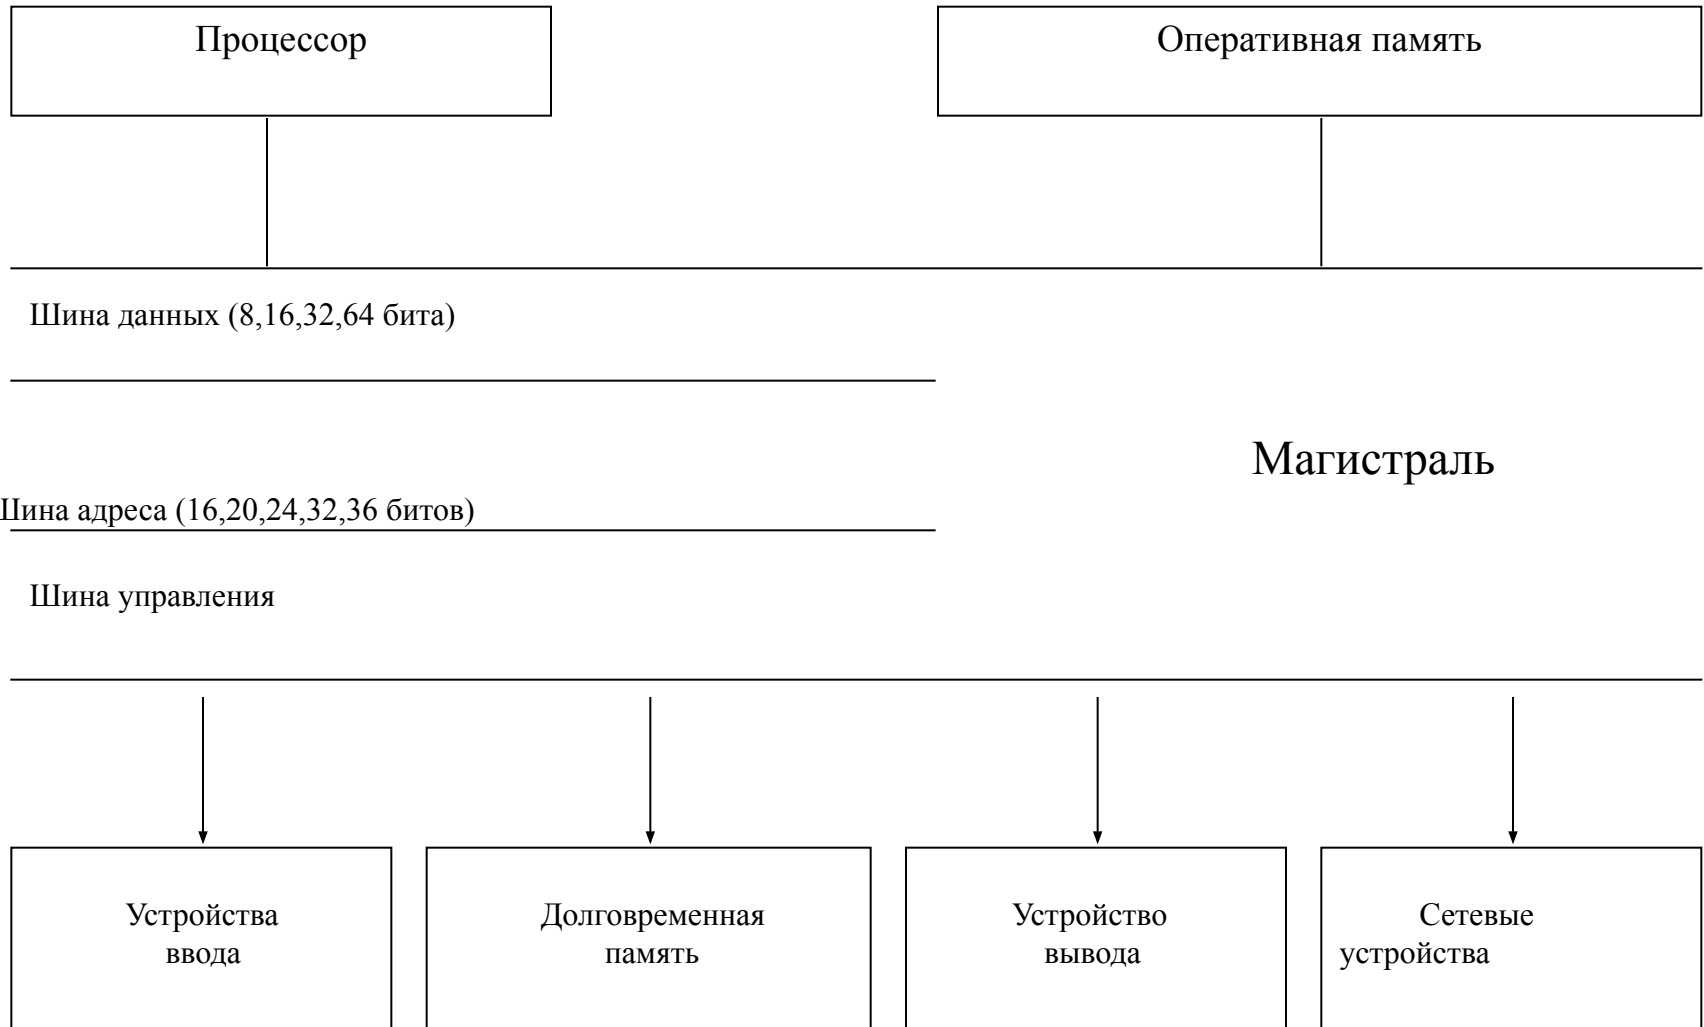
Процессор

Оперативная память

Шина данных (8,16,32,64 бита)

Магистраль

Шина адреса (16,20,24,32,36 битов)

Шина управления

Устройства ввода

Долговременная память

Устройство вывода

Сетевые устройства